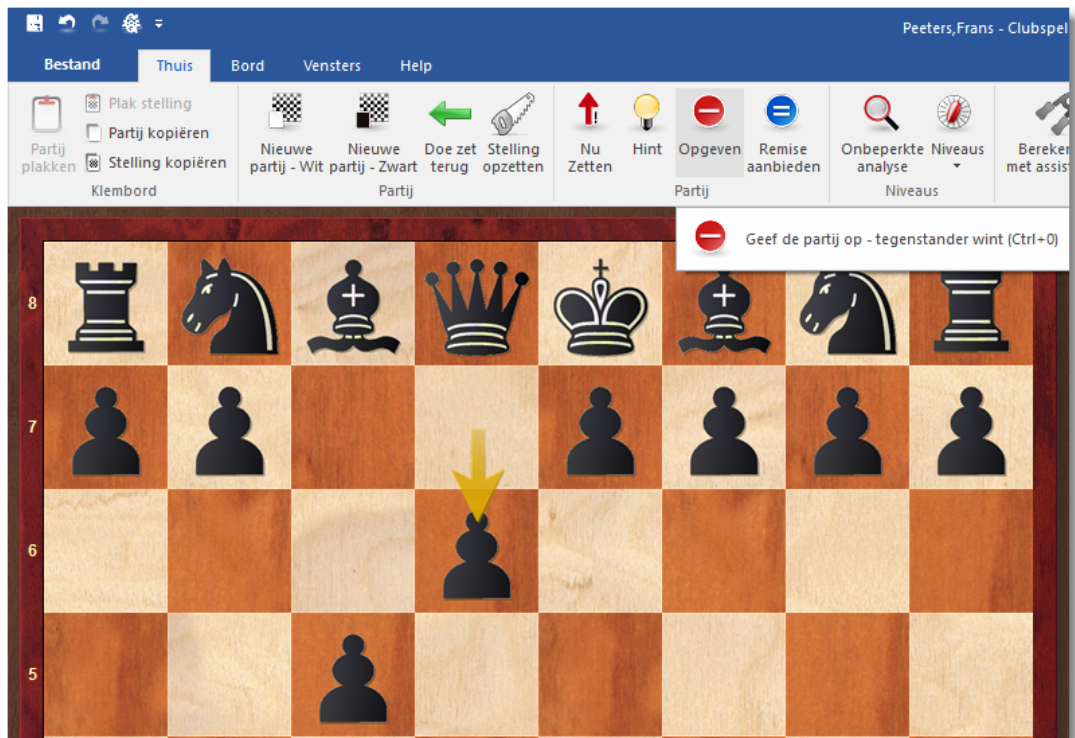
Peeters,Frans - Clubspel

Bestand
Thuis
Bord
Vensters
Help

Partij plakken
Plak stelling
Partij kopiëren
Stelling kopiëren
Klembord

Nieuwe partij - Wit
Nieuwe partij - Zwart
Doe zet terug
Stelling opzetten
Partij

Nu Zetten
Hint
Opgeven
Remise aanbieden
Partij

Onbeperkte analyse
Niveaus
Niveaus

Bereken met assis

Geef de partij op - tegenstander wint (Ctrl+0)

8
7
6
5